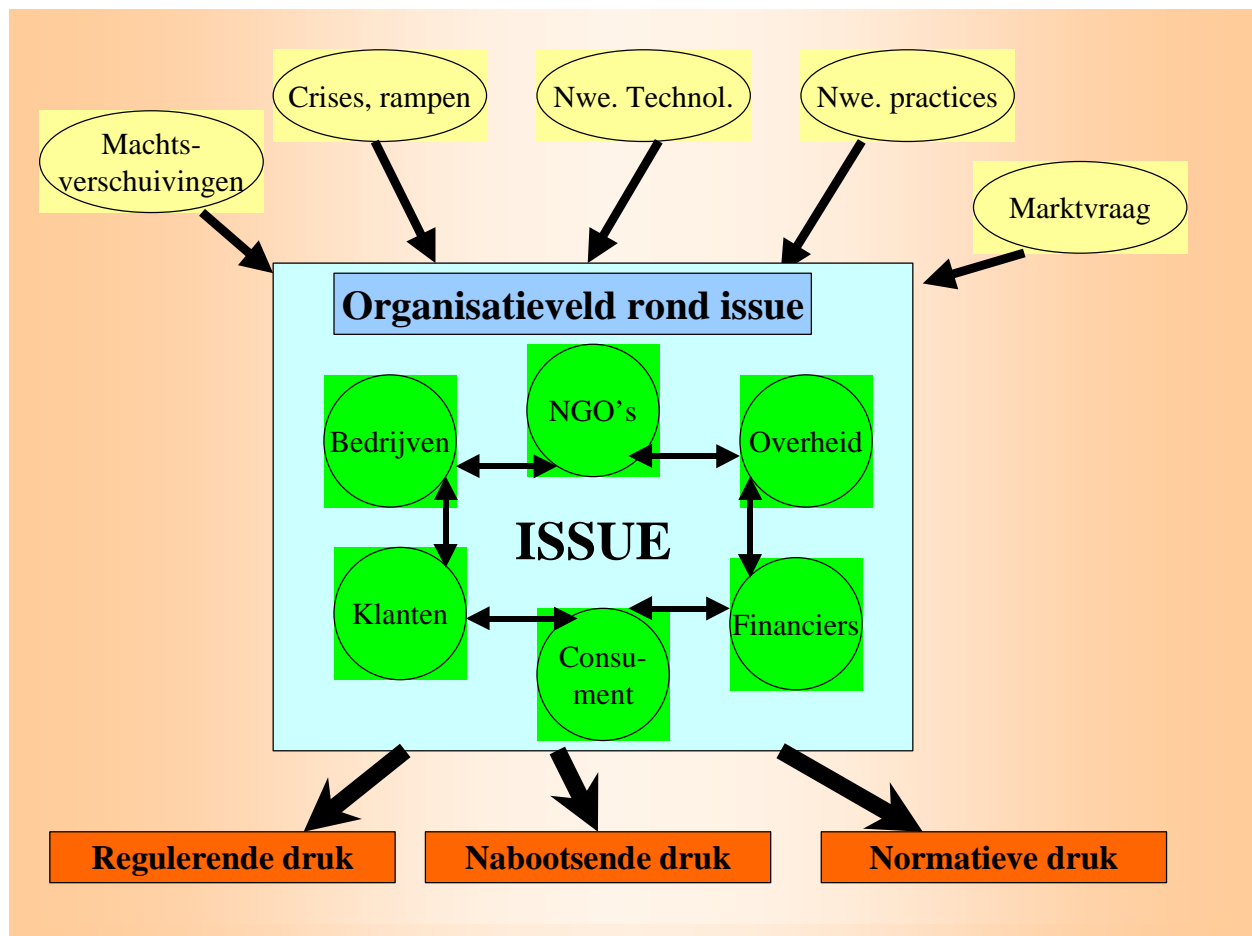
Crises, rampen

Nwe. Technol.

Nwe. practices

Machtsverschuivingen

Marktvraag

Organisatieveld rond issue

NGO's

Bedrijven

Overheid

ISSUE

Klanten

Consument

Financiers

Regulerende druk

Nabootsende druk

Normatieve druk